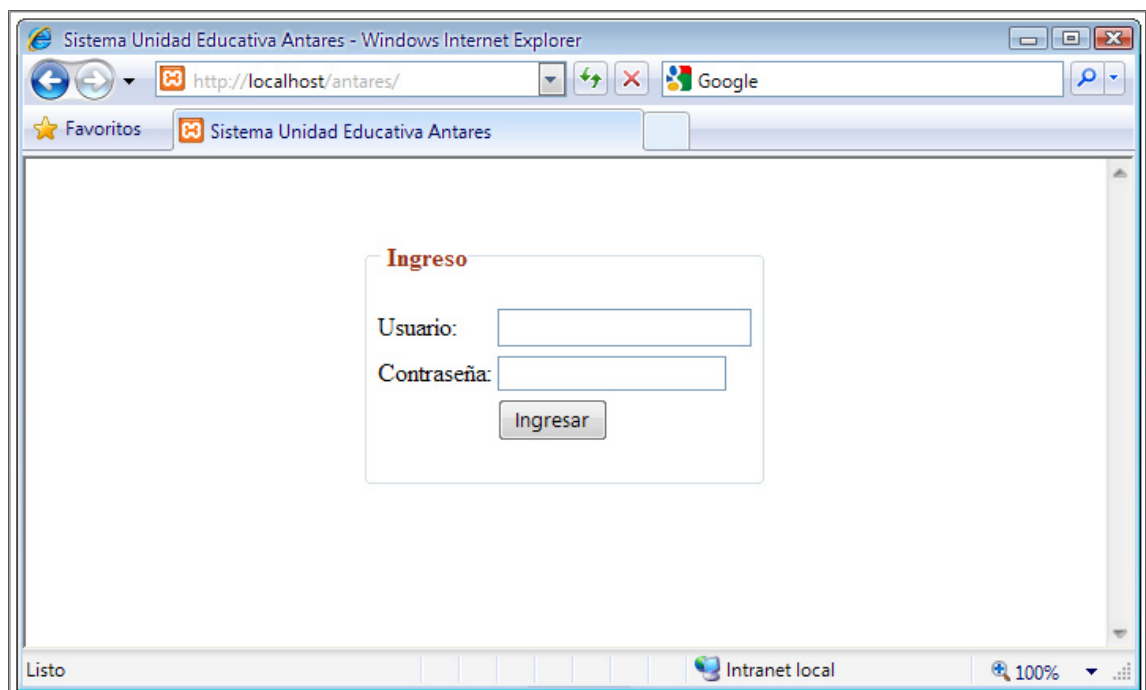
Sistema Unidad Educativa Antares - Windows Internet Explorer

http://localhost/antares/

Google

Favoritos

Sistema Unidad Educativa Antares

Ingreso

Usuario:

Contraseña:

Ingresar

Listo

Intranet local

100%